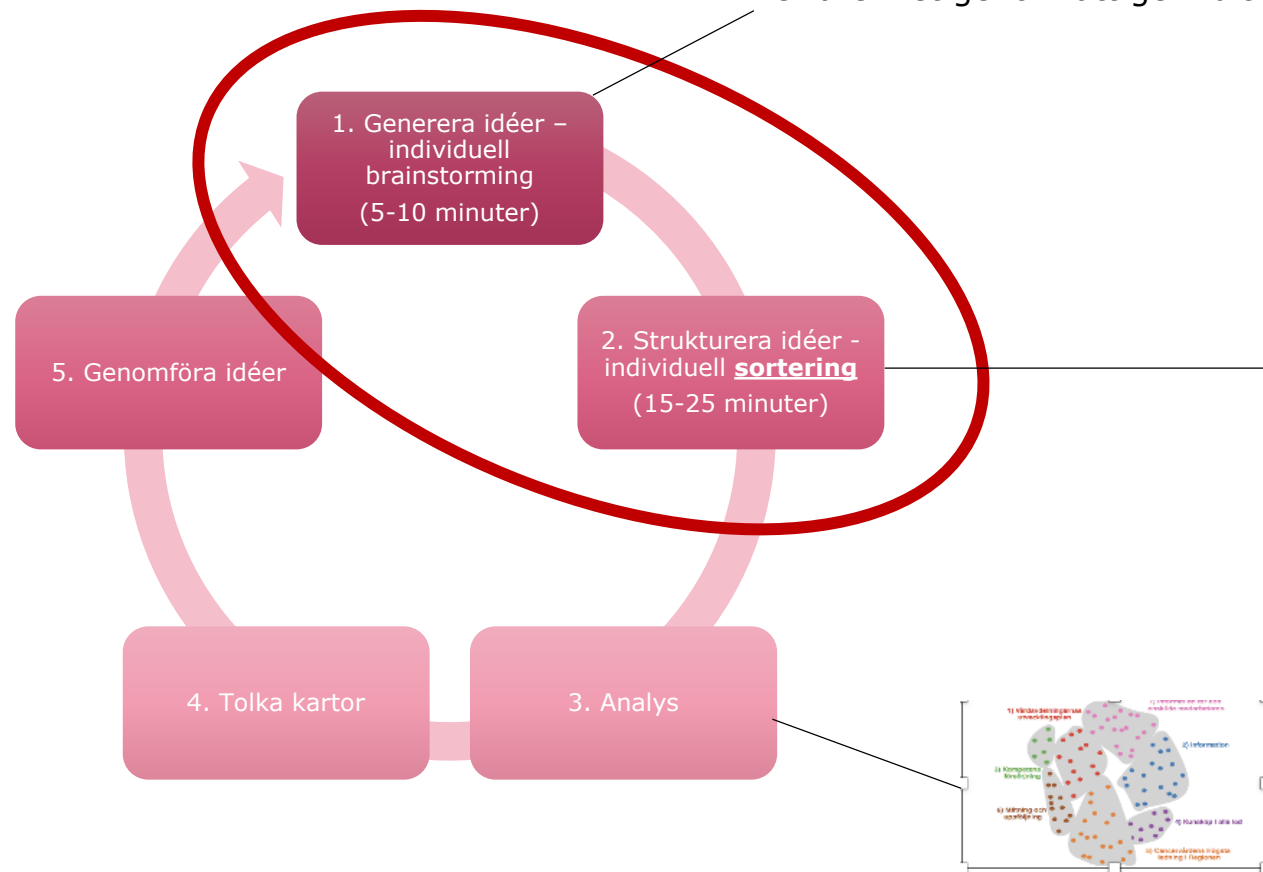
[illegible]

1. Generera idéer – individuell brainstorming
(5-10 minuter)

2. Strukturera idéer - individuell **sortering**
(15-25 minuter)

3. Analys

4. Tolka kartor

5. Genomföra idéer

1) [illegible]

2) Information

3) Kompetens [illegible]

4) Kunskap i alla led

5) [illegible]

6) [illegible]

7) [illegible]